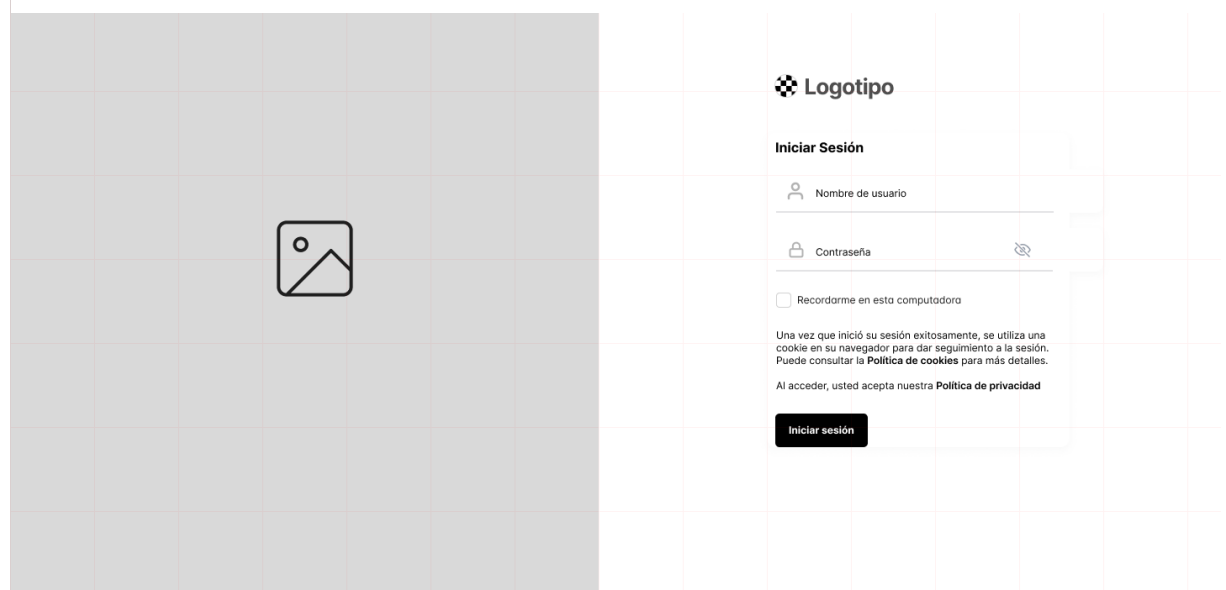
Logotipo

Iniciar Sesión

Nombre de usuario

Contraseña

Recordarme en esta computadora

Una vez que inició su sesión exitosamente, se utiliza una cookie en su navegador para dar seguimiento a la sesión. Puede consultar la **Política de cookies** para más detalles.

Al acceder, usted acepta nuestra **Política de privacidad**

Iniciar sesión